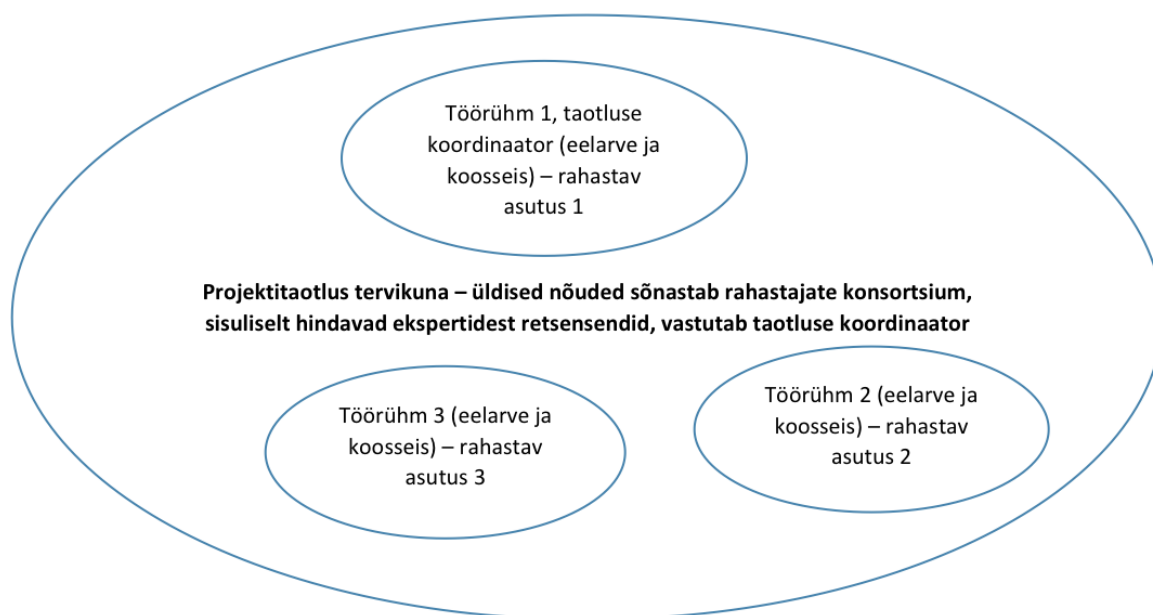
Töörühm 1, taotluse koordinaator (eelarve ja koosseis) – rahastav asutus 1

Projektitaotlus tervikuna – üldised nõuded sõnastab rahastajate konsortsium, sisuliselt hindavad ekspertidest retsensendid, vastutab taotluse koordinaator

Töörühm 3 (eelarve ja koosseis) – rahastav asutus 3

Töörühm 2 (eelarve ja koosseis) – rahastav asutus 2